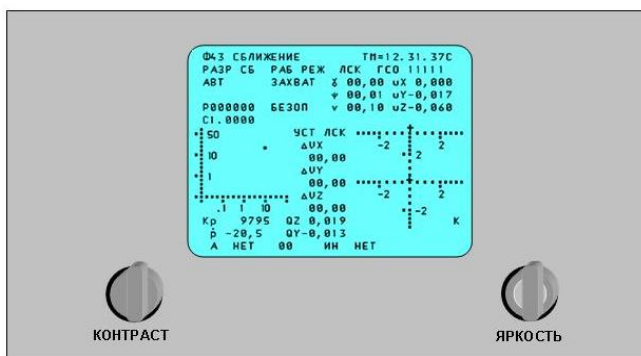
Ф43 СБЛИЖЕНИЕ ТМ=12.31.37С
РАЗР СБ РАБ РЕЖ ЛСК ГСО ||||||
АВТ ЗАХВАТ $\gamma$ 00,00 $\omega$X 0,000
$\psi$ 00,01 $\omega$Y-0,017
Р000000 БЕЗОП $\nu$ 00,10 $\omega$Z-0,060
С1.0000
50
10
1
.1 1 10
УСТ ЛСК
ΔVX
00,00
ΔVY
00,00
ΔVZ
00,00
-2 2
2
-2 2
-2
К
Кр 9795 QZ 0,019
$\dot{\rho}$ -20,5 QY-0,013
А НЕТ 00 ИН НЕТ

КОНТРАСТ
ЯРКОСТЬ